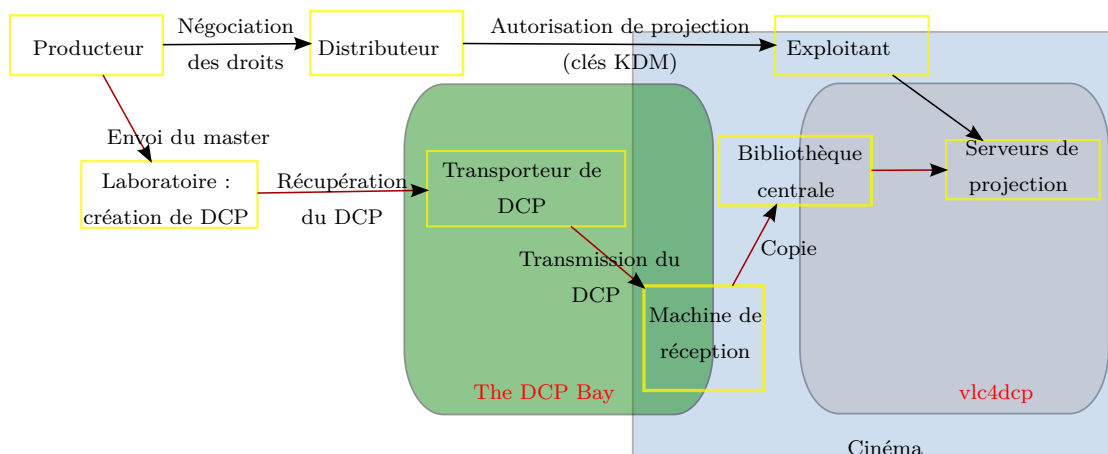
Producteur

Négociation des droits

Distributeur

Autorisation de projection (clés KDM)

Exploitant

Envoi du master

Laboratoire : création de DCP

Récupération du DCP

Transporteur de DCP

Bibliothèque centrale

Serveurs de projection

Copie

Transmission du DCP

Machine de réception

The DCP Bay

vlc4dcp

Cinéma